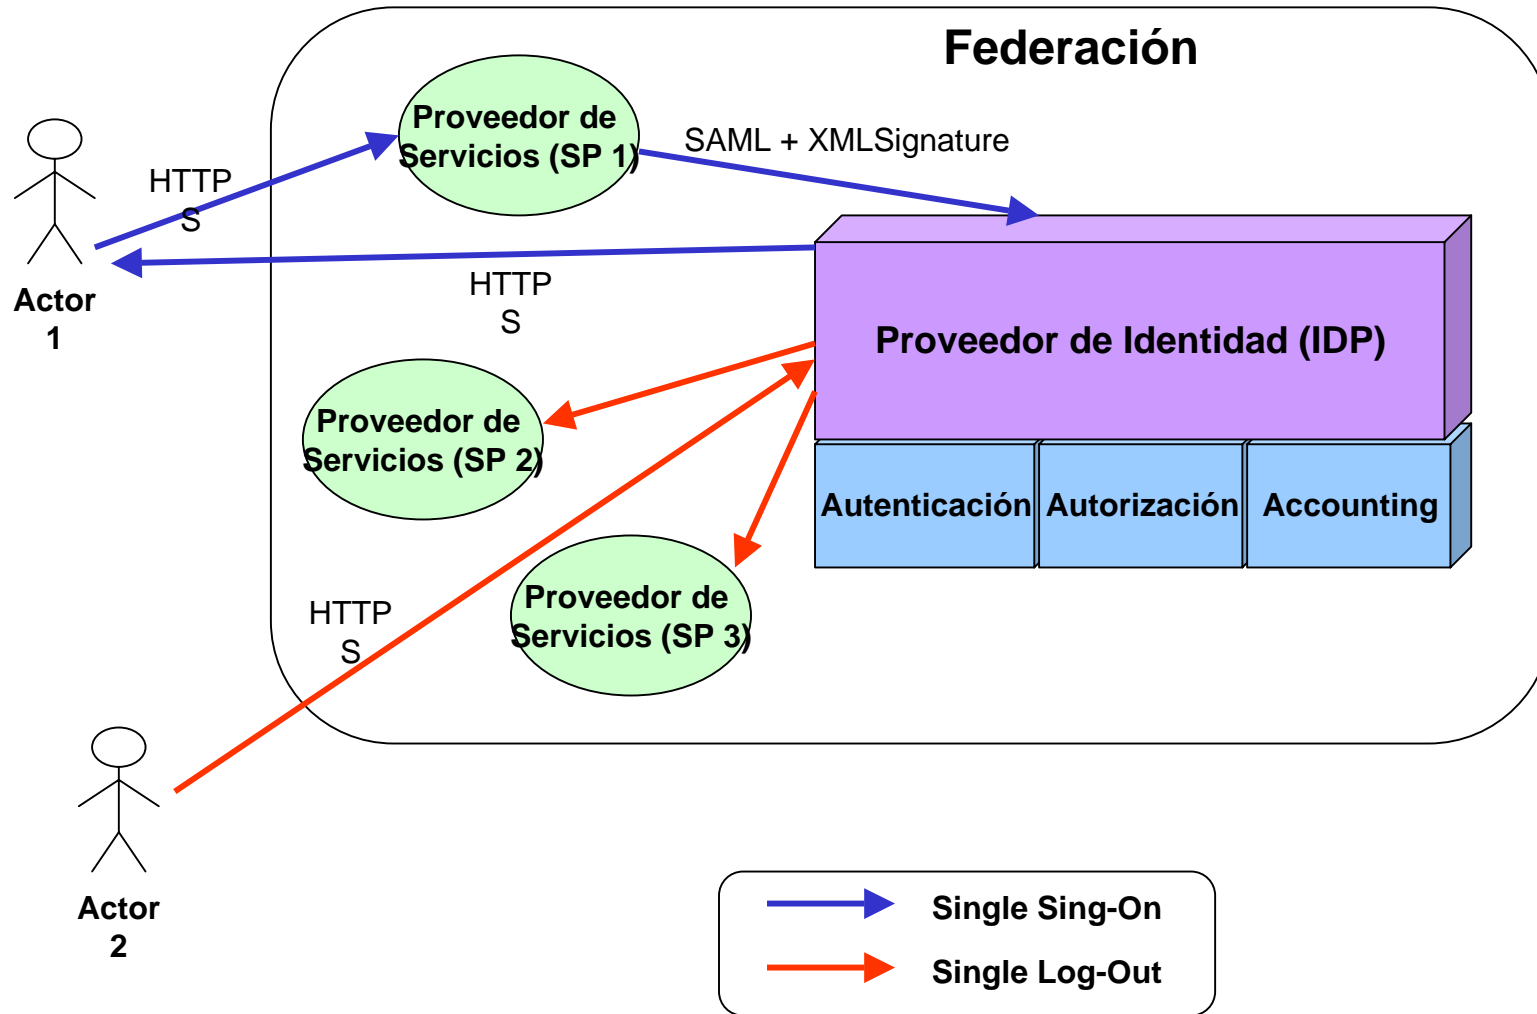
Federación

Actor 1

HTTP S

Proveedor de Servicios (SP 1)

SAML + XMLSignature

HTTP S

Proveedor de Identidad (IDP)

Proveedor de Servicios (SP 2)

Autenticación

Autorización

Accounting

Proveedor de Servicios (SP 3)

HTTP S

Actor 2

Single Sing-On

Single Log-Out